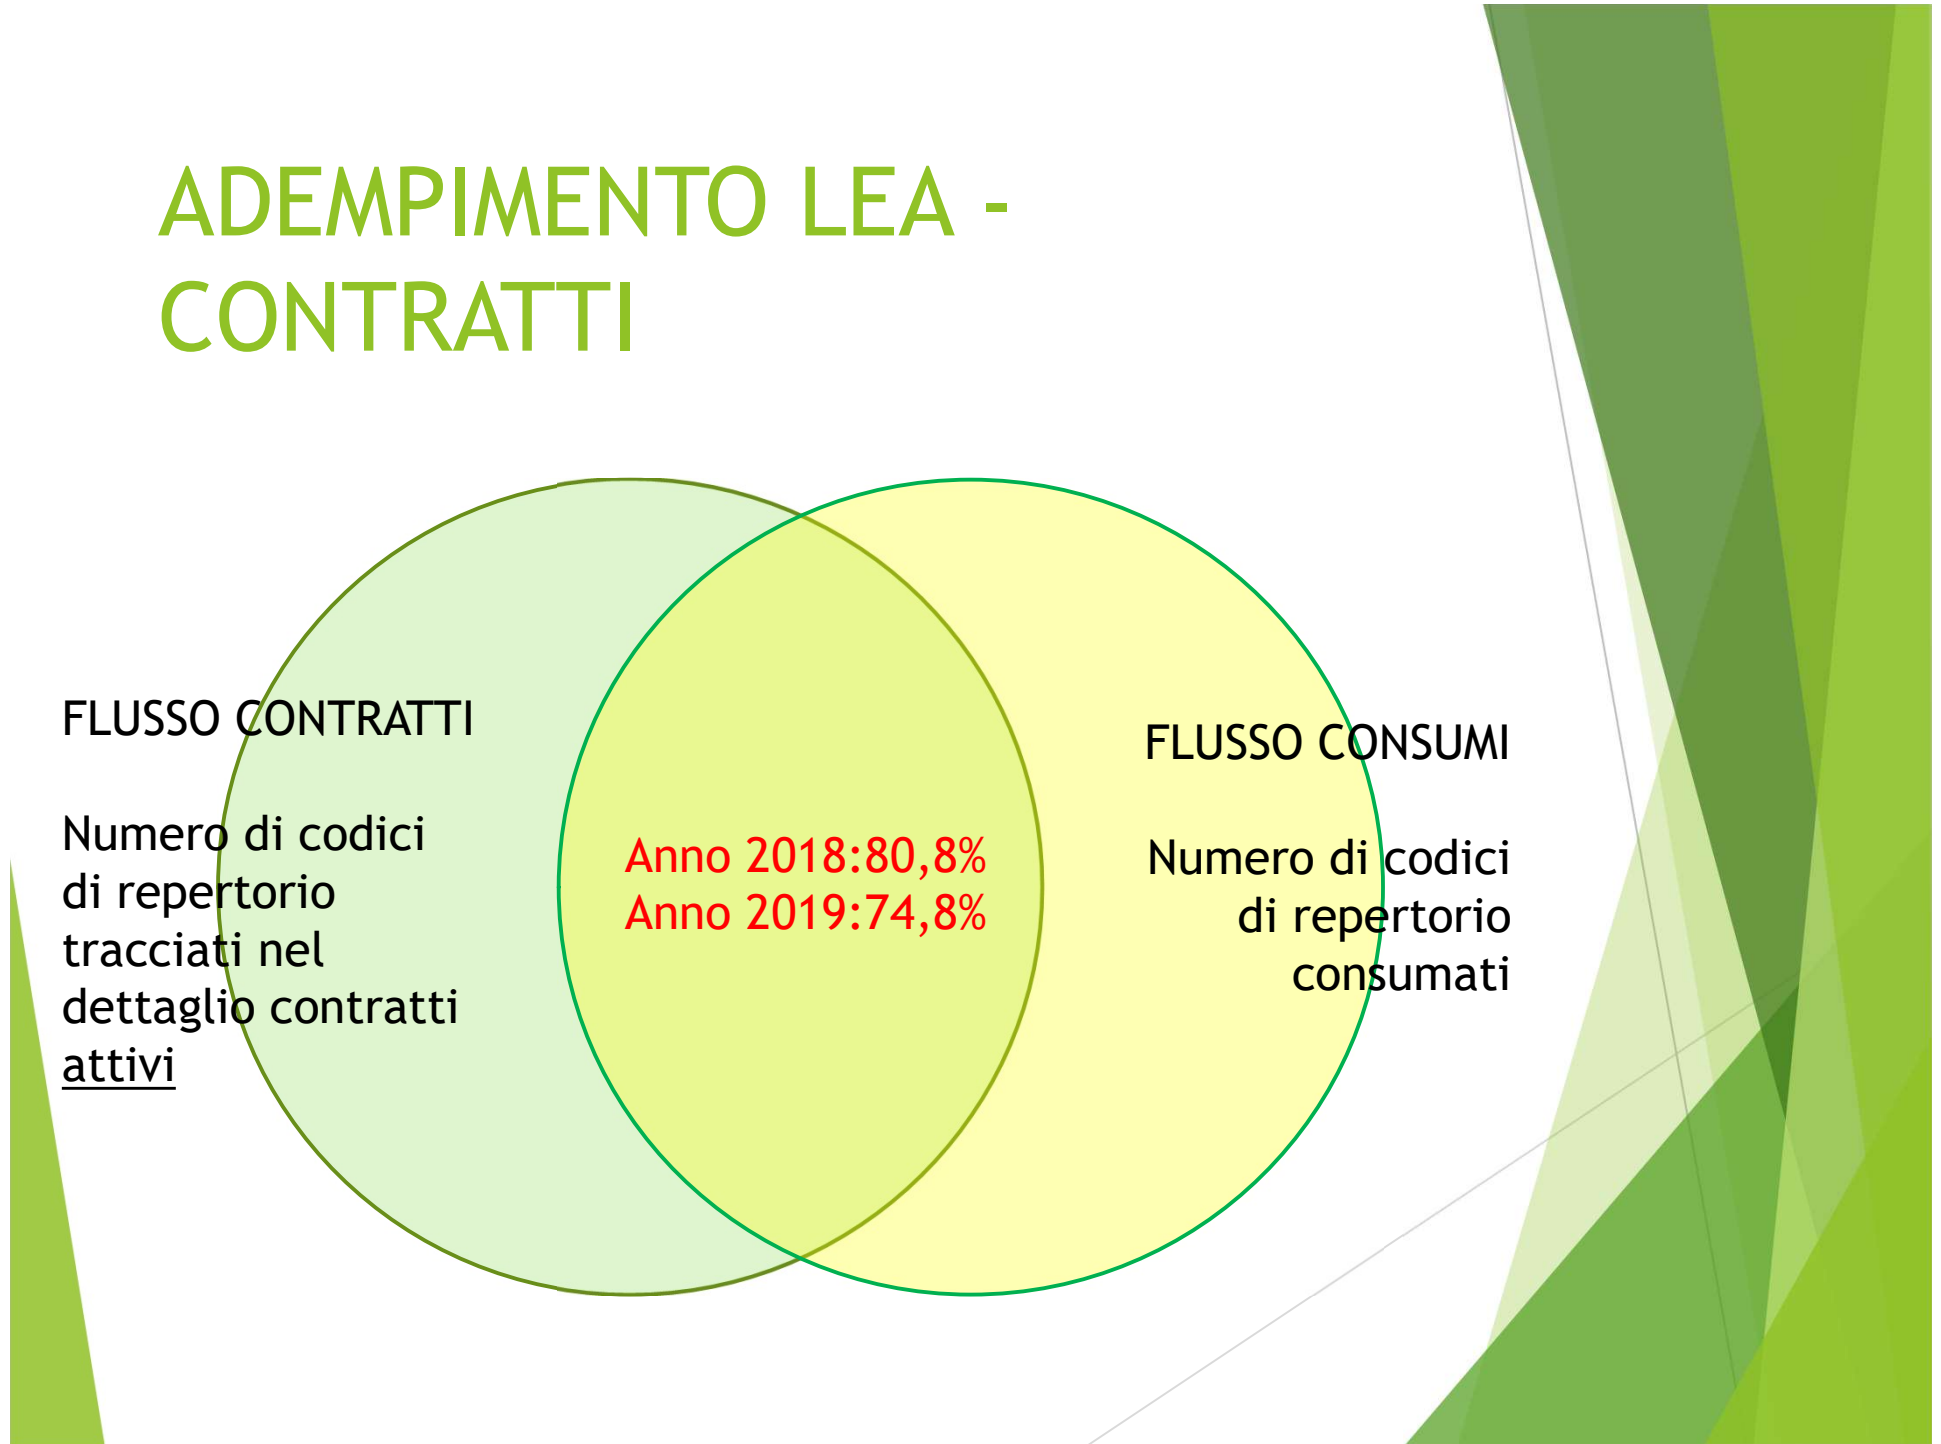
ADEMPIMENTO LEA - CONTRATTI

FLUSSO CONTRATTI

Numero di codici di repertorio tracciati nel dettaglio contratti attivi

Anno 2018:80,8%
Anno 2019:74,8%

FLUSSO CONSUMI

Numero di codici di repertorio consumati